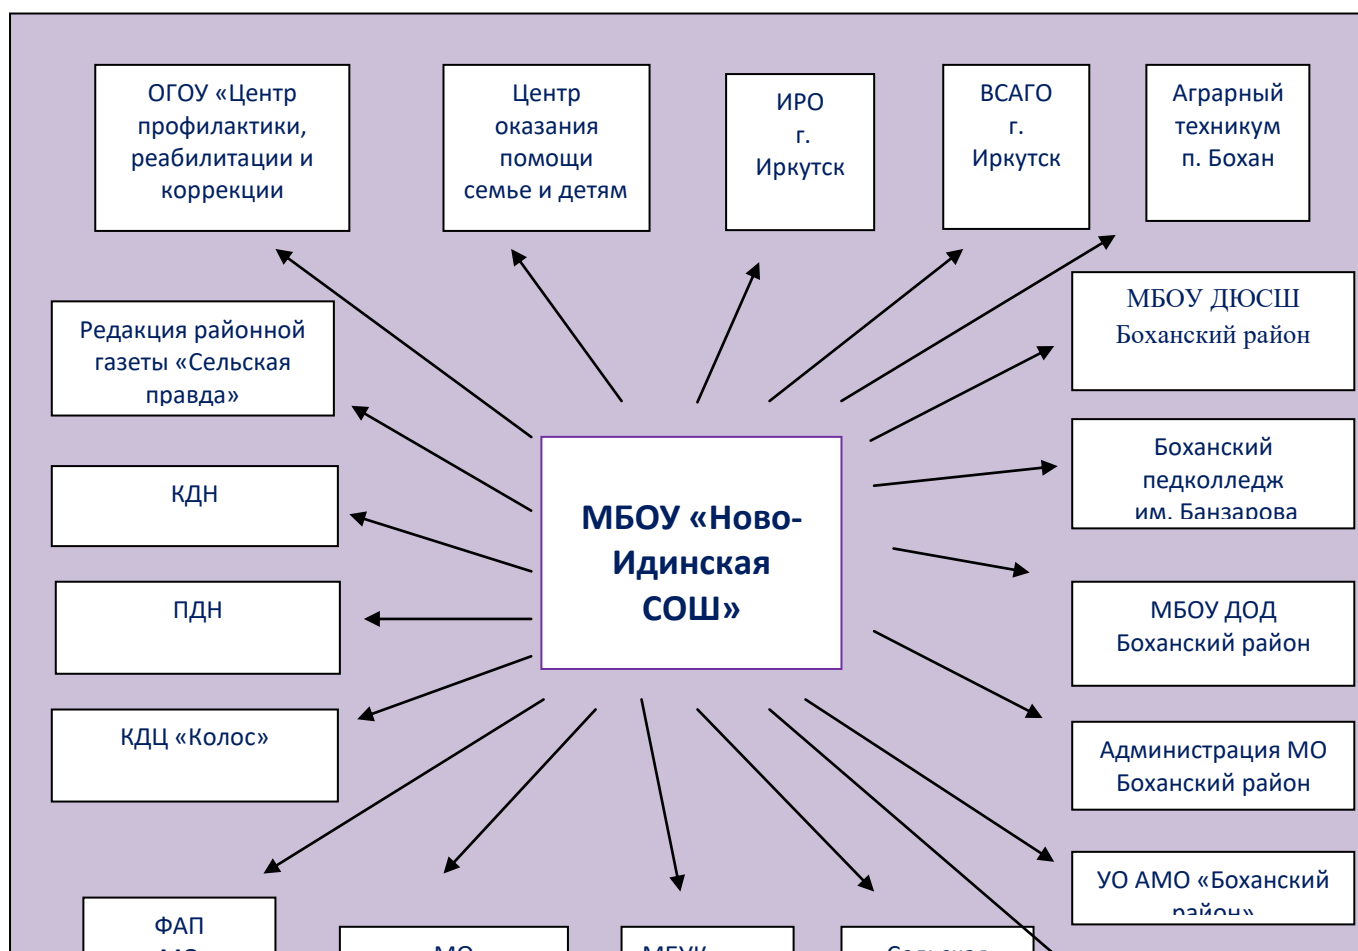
ОГОУ «Центр профилактики, реабилитации и коррекции

Центр оказания помощи семье и детям

ИРО г. Иркутск

ВСАГО г. Иркутск

Аграрный техникум п. Бохан

Редакция районной газеты «Сельская правда»

МБОУ ДЮСШ Боханский район

КДН

Боханский педколледж им. Банзарова

МБОУ «Ново-Идинская СОШ»

ПДН

МБОУ ДОД Боханский район

КДЦ «Колос»

Администрация МО Боханский район

УО АМО «Боханский район»

ФАП МО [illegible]

МО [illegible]

МБУК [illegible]

Сельская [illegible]